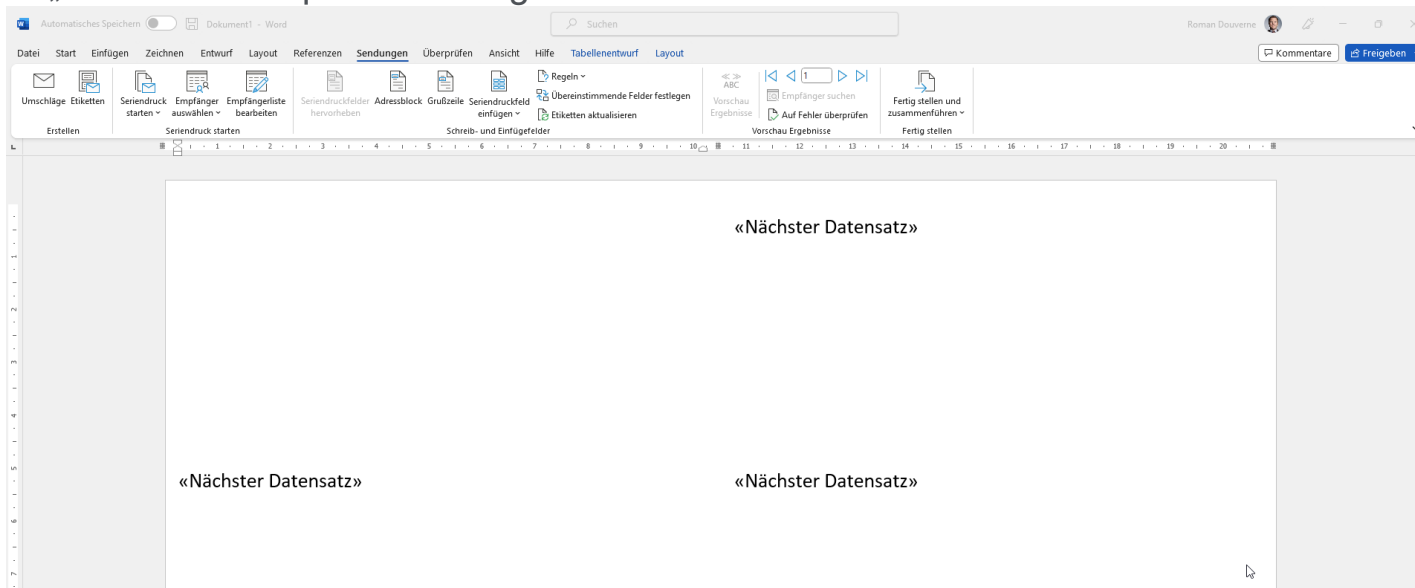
Automatisches Speichern Dokument1 - Word

Suchen

Roman Douverne

Datei Start Einfügen Zeichnen Entwurf Layout Referenzen Sendungen Überprüfen Ansicht Hilfe Tabellenentwurf Layout

Kommentare Freigeben

Umschläge Etiketten
Erstellen

Seriendruck starten
Empfänger auswählen
Empfängerliste bearbeiten
Seriendruck starten

Seriendruckfelder hervorheben
Adressblock Grußzeile Seriendruckfeld einfügen
Regeln
Übereinstimmende Felder festlegen
Etiketten aktualisieren
Schreib- und Einfügefelder

ABC
Vorschau Ergebnisse
1
Empfänger suchen
Auf Fehler überprüfen
Vorschau Ergebnisse

Fertig stellen und zusammenführen
Fertig stellen

«Nächster Datensatz»

«Nächster Datensatz»

«Nächster Datensatz»